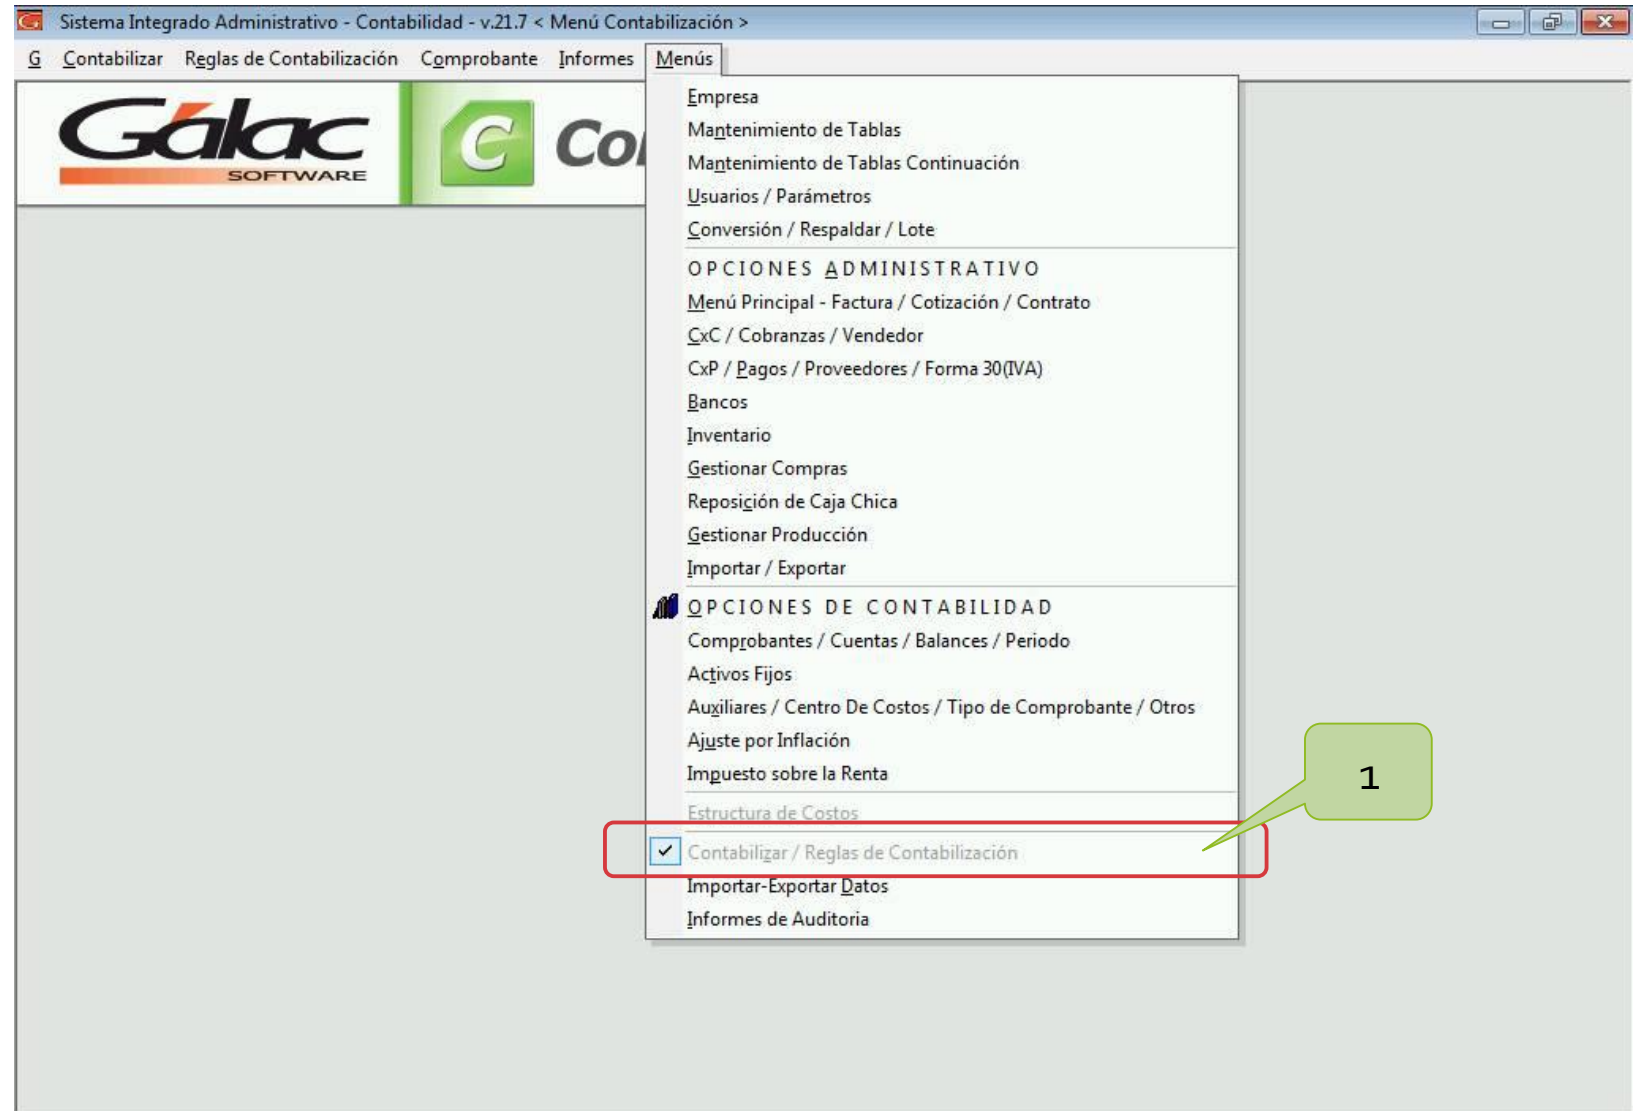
Sistema Integrado Administrativo - Contabilidad - v.21.7 < Menú Contabilización >

G Contabilizar Reglas de Contabilización Comprobante Informes Menús

Gálac SOFTWARE

C Co

Empresa
Mantenimiento de Tablas
Mantenimiento de Tablas Continuación
Usuarios / Parámetros
Conversión / Respaldar / Lote
OPCIONES ADMINISTRATIVO
Menú Principal - Factura / Cotización / Contrato
CxC / Cobranzas / Vendedor
CxP / Pagos / Proveedores / Forma 30(IVA)
Bancos
Inventario
Gestionar Compras
Reposición de Caja Chica
Gestionar Producción
Importar / Exportar
OPCIONES DE CONTABILIDAD
Comprobantes / Cuentas / Balances / Periodo
Activos Fijos
Auxiliares / Centro De Costos / Tipo de Comprobante / Otros
Ajuste por Inflación
Impuesto sobre la Renta
Estructura de Costos
Contabilizar / Reglas de Contabilización
Importar-Exportar Datos
Informes de Auditoria

1